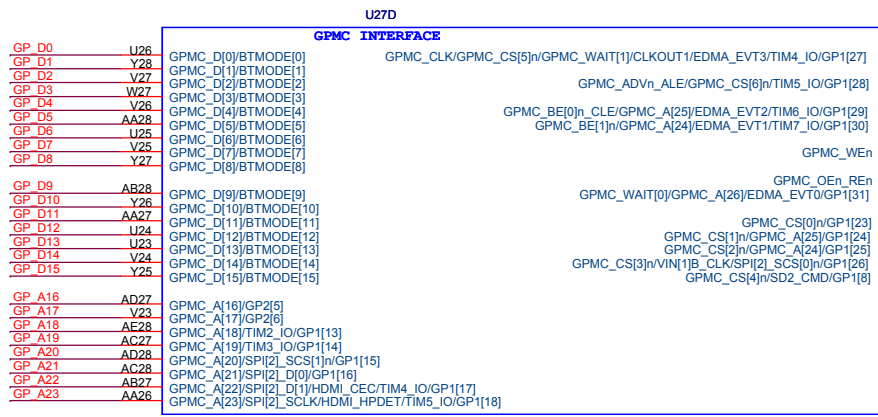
U27D

GPMC INTERFACE

| | | | |
|---|---|---|---|
| GP_D0 | U26 | GPMC_D[0]/BTMODE[0] | GPMC_CLK/GPMC_CS[5]n/GPMC_WAIT[1]/CLKOUT1/EDMA_EVT3/TIM4_IO/GP1[27] |
| GP_D1 | Y28 | GPMC_D[1]/BTMODE[1] | |
| GP_D2 | V27 | GPMC_D[2]/BTMODE[2] | GPMC_ADVn_ALE/GPMC_CS[6]n/TIM5_IO/GP1[28] |
| GP_D3 | W27 | GPMC_D[3]/BTMODE[3] | |
| GP_D4 | V26 | GPMC_D[4]/BTMODE[4] | GPMC_BE[0]n_CLE/GPMC_A[25]/EDMA_EVT2/TIM6_IO/GP1[29] |
| GP_D5 | AA28 | GPMC_D[5]/BTMODE[5] | GPMC_BE[1]n/GPMC_A[24]/EDMA_EVT1/TIM7_IO/GP1[30] |
| GP_D6 | U25 | GPMC_D[6]/BTMODE[6] | |
| GP_D7 | V25 | GPMC_D[7]/BTMODE[7] | GPMC_WEn |
| GP_D8 | Y27 | GPMC_D[8]/BTMODE[8] | |
| | | | GPMC_OEn_REn |
| GP_D9 | AB28 | GPMC_D[9]/BTMODE[9] | GPMC_WAIT[0]/GPMC_A[26]/EDMA_EVT0/GP1[31] |
| GP_D10 | Y26 | GPMC_D[10]/BTMODE[10] | |
| GP_D11 | AA27 | GPMC_D[11]/BTMODE[11] | GPMC_CS[0]n/GP1[23] |
| GP_D12 | U24 | GPMC_D[12]/BTMODE[12] | GPMC_CS[1]n/GPMC_A[25]/GP1[24] |
| GP_D13 | U23 | GPMC_D[13]/BTMODE[13] | GPMC_CS[2]n/GPMC_A[24]/GP1[25] |
| GP_D14 | V24 | GPMC_D[14]/BTMODE[14] | GPMC_CS[3]n/VIN[1]B_CLK/SPI[2]_SCS[0]n/GP1[26] |
| GP_D15 | Y25 | GPMC_D[15]/BTMODE[15] | GPMC_CS[4]n/SD2_CMD/GP1[8] |
| GP_A16 | AD27 | GPMC_A[16]/GP2[5] | |
| GP_A17 | V23 | GPMC_A[17]/GP2[6] | |
| GP_A18 | AE28 | GPMC_A[18]/TIM2_IO/GP1[13] | |
| GP_A19 | AC27 | GPMC_A[19]/TIM3_IO/GP1[14] | |
| GP_A20 | AD28 | GPMC_A[20]/SPI[2]_SCS[1]n/GP1[15] | |
| GP_A21 | AC28 | GPMC_A[21]/SPI[2]_D[0]/GP1[16] | |
| GP_A22 | AB27 | GPMC_A[22]/SPI[2]_D[1]/HDMI_CEC/TIM4_IO/GP1[17] | |
| GP_A23 | AA26 | GPMC_A[23]/SPI[2]_SCLK/HDMI_HPDET/TIM5_IO/GP1[18] | |